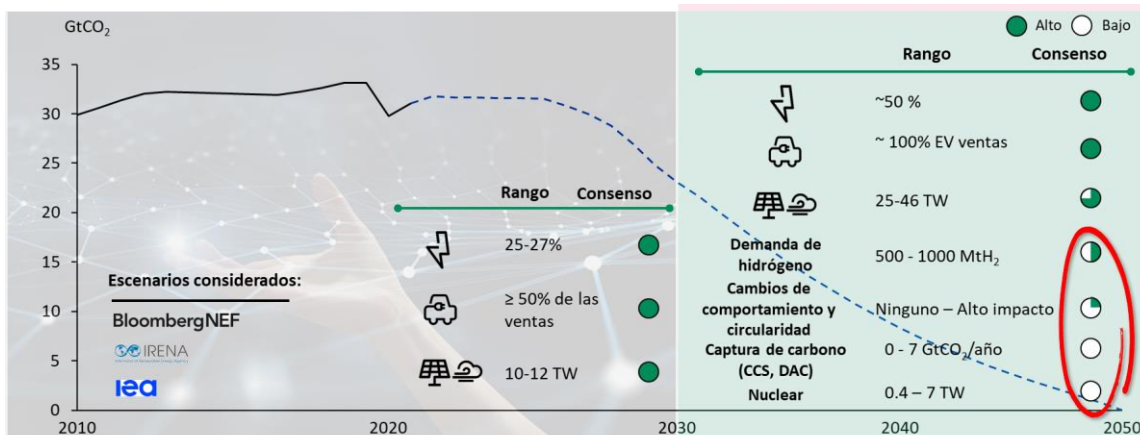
$GtCO_2$

35
30
25
20
15
10
5
0

2010 2020 2030 2040 2050

Alto Bajo

Escenarios considerados:
BloombergNEF
IRENA
iea

| | Rango | Consenso |
|---|---|---|
| | 25-27% | |
| | ≥ 50% de las ventas | |
| | 10-12 TW | |

| | Rango | Consenso |
|---|---|---|
| | ~50 % | |
| | ~ 100% EV ventas | |
| | 25-46 TW | |
| Demanda de hidrógeno | 500 - 1000 $MtH_2$ | |
| Cambios de comportamiento y circularidad | Ninguno – Alto impacto | |
| Captura de carbono (CCS, DAC) | 0 - 7 $GtCO_2$/año | |
| Nuclear | 0.4 – 7 TW | |